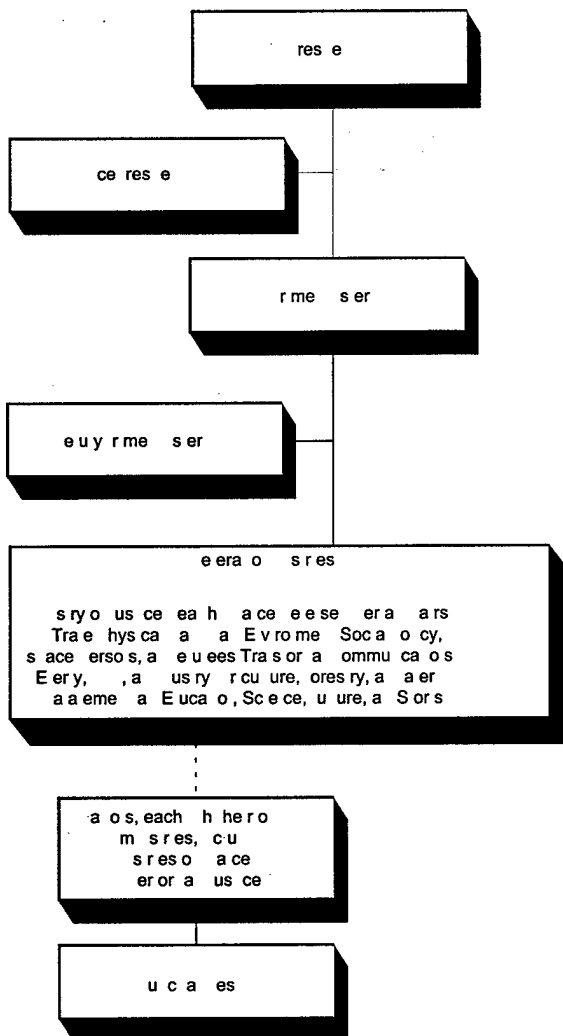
res e

ce res e

r me s er

e u y r me s er

e era o s res

s ryo us ce ea h a ce e e se era a rs Tra e hys ca a a E vro me Soc a o cy, s ace erso s, a e u ees Tra s or a ommu ca o s E ery, , a us ry r cu ure, ores ry, a a er a a eme a E uca o, Sc e ce, u ure, a S or s

a o s, each h he ro m s res, c u s res o a ce er or a us ce

u c a es